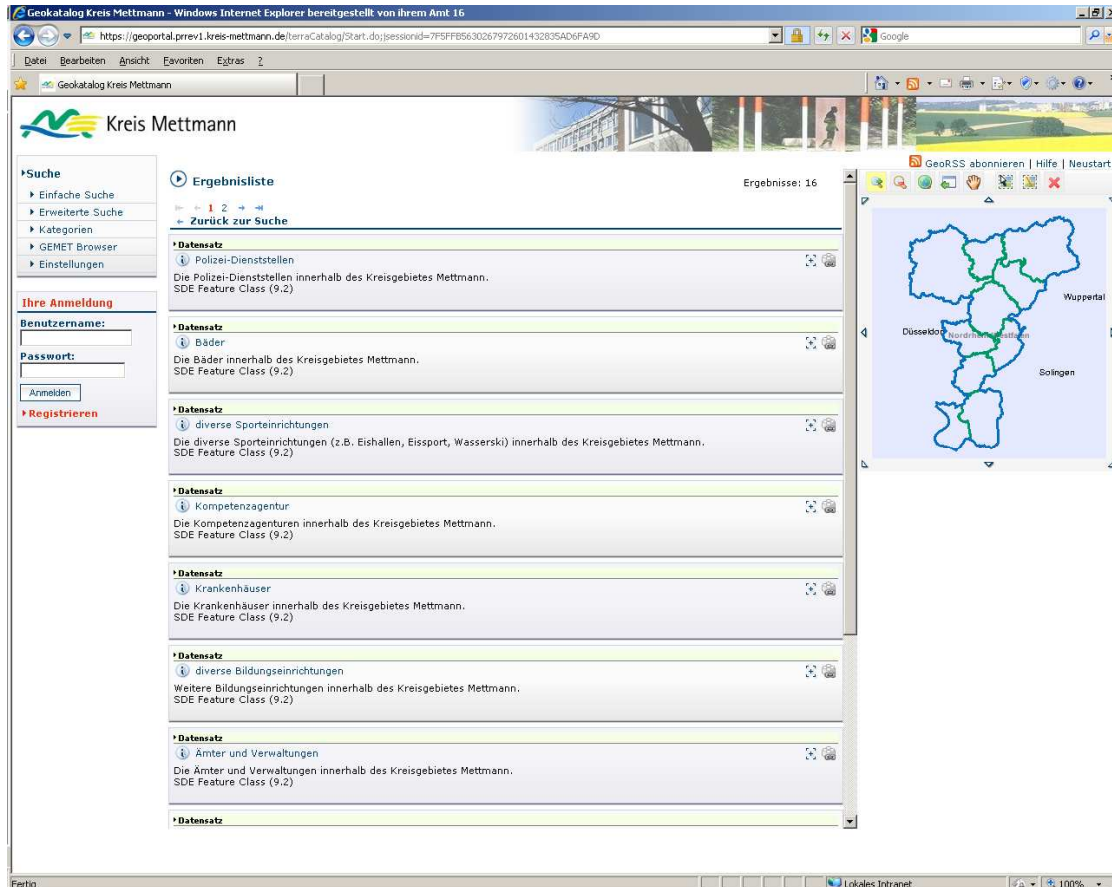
Geokatalog Kreis Mettmann - Windows Internet Explorer bereitgestellt von ihrem Amt 16

https://geoportal.prrev1.kreis-mettmann.de/terraCatalog/Start.do;jsessionid=7F5FFB563026797260143283SAD6FA9D

Google

Datei Bearbeiten Ansicht Favoriten Extras ?

Geokatalog Kreis Mettmann

Kreis Mettmann

GeoRSS abonnieren | Hilfe | Neustart

Suche
Einfache Suche
Erweiterte Suche
Kategorien
GEMET Browser
Einstellungen

Ihre Anmeldung
Benutzername:
Passwort:
Anmelden
Registrieren

Ergebnisliste

Ergebnisse: 16

1 2

← Zurück zur Suche

Datensatz
Polizei-Dienststellen
Die Polizei-Dienststellen innerhalb des Kreisgebietes Mettmann.
SDE Feature Class (9.2)

Datensatz
Bäder
Die Bäder innerhalb des Kreisgebietes Mettmann.
SDE Feature Class (9.2)

Datensatz
diverse Sporteinrichtungen
Die diverse Sporteinrichtungen (z.B. Eishallen, Eissport, Wasserski) innerhalb des Kreisgebietes Mettmann.
SDE Feature Class (9.2)

Datensatz
Kompetenzagentur
Die Kompetenzagenturen innerhalb des Kreisgebietes Mettmann.
SDE Feature Class (9.2)

Datensatz
Krankenhäuser
Die Krankenhäuser innerhalb des Kreisgebietes Mettmann.
SDE Feature Class (9.2)

Datensatz
diverse Bildungseinrichtungen
Weitere Bildungseinrichtungen innerhalb des Kreisgebietes Mettmann.
SDE Feature Class (9.2)

Datensatz
Ämter und Verwaltungen
Die Ämter und Verwaltungen innerhalb des Kreisgebietes Mettmann.
SDE Feature Class (9.2)

Datensatz

Wuppertal
Düsseldorf
Nordrhein-Westfalen
Solingen

Fertig
Lokales Intranet
100%